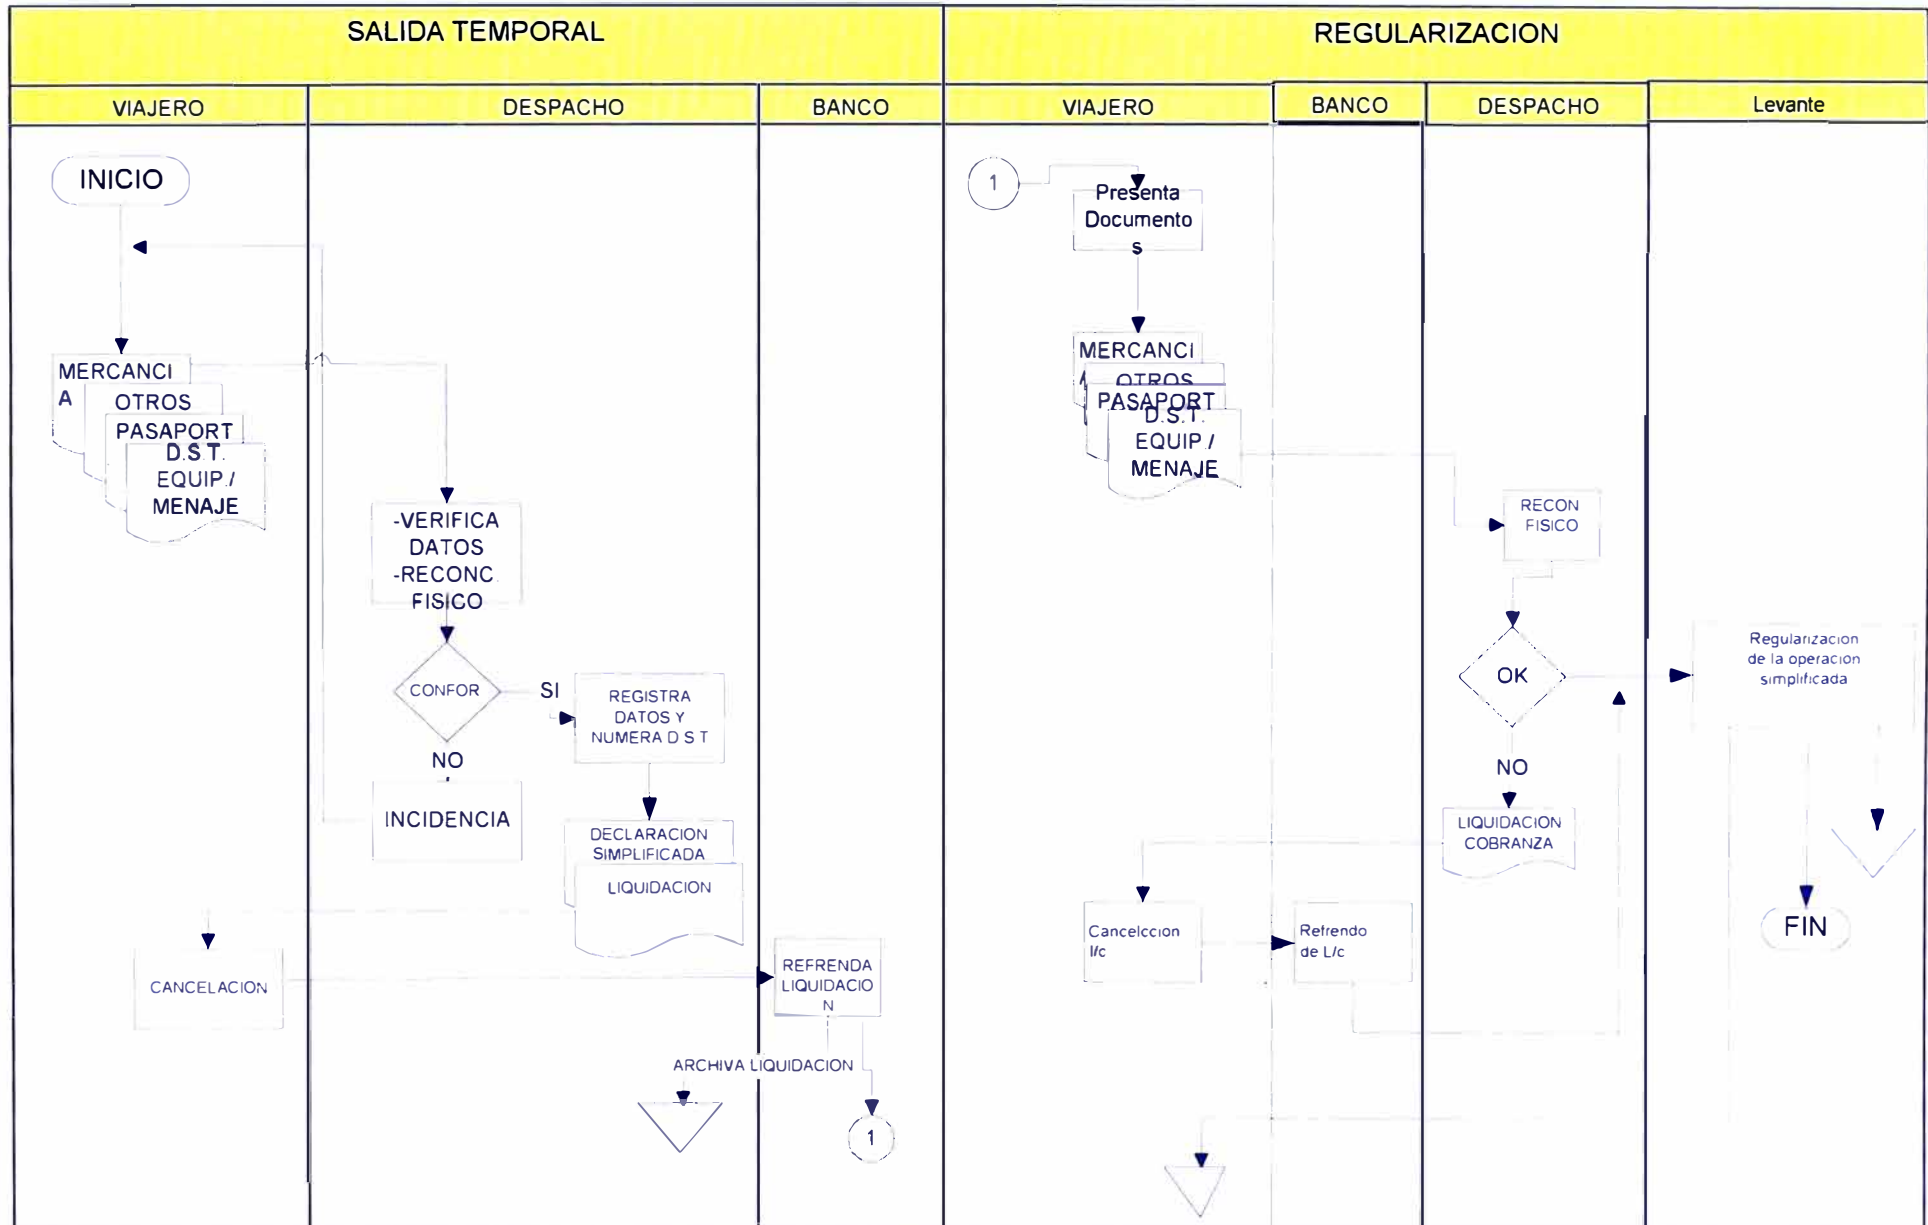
SALIDA TEMPORAL

REGULARIZACION

VIAJERO

DESPACHO

BANCO

VIAJERO

BANCO

DESPACHO

Levante

INICIO

MERCANCIA

OTROS

PASAPORT

D.S.T.

EQUIP / MENAJE

-VERIFICA DATOS -RECONC FISICO

CONFOR

SI

REGISTRA DATOS Y NUMERA D S T

NO

INCIDENCIA

DECLARACION SIMPLIFICADA

LIQUIDACION

CANCELACION

REFRENDA LIQUIDACION

ARCHIVA LIQUIDACION

1

1

Presenta Documentos

MERCANCIA

OTROS

PASAPORT

D.S.T.

EQUIP / MENAJE

RECON FISICO

OK

Regularizacion de la operacion simplificada

NO

LIQUIDACION COBRANZA

Cancelccion l/c

Refrendo de L/c

FIN